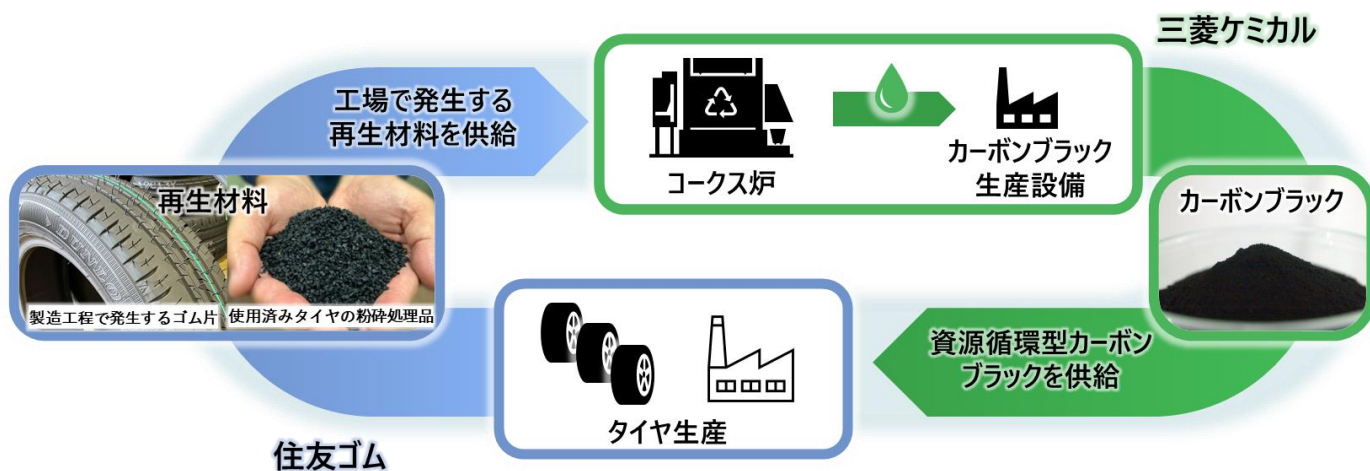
三菱ケミカル

工場で発生する
再生材料を供給

コークス炉

カーボンブラック
生産設備

カーボンブラック

再生材料

製造工程で発生するゴム片

使用済みタイヤの粉砕処理品

資源循環型カーボン
ブラックを供給

タイヤ生産

住友ゴム